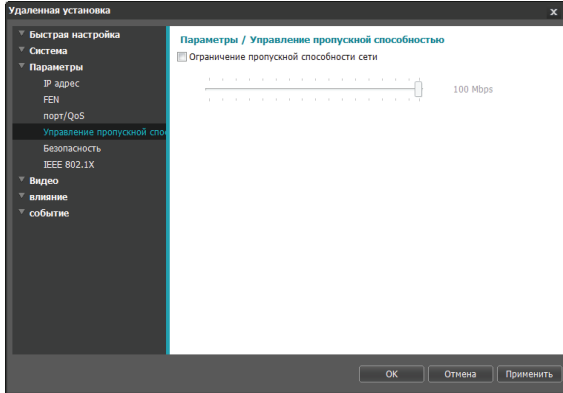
Удаленная установка
x
Быстрая настройка
Система
Параметры
IP адрес
FEN
порт/QoS
Управление пропускной спос
Безопасность
IEEE 802.1X
Видео
влияние
событие

Параметры / Управление пропускной способностью
Ограничение пропускной способности сети
100 Mbps

OK
Отмена
Применить